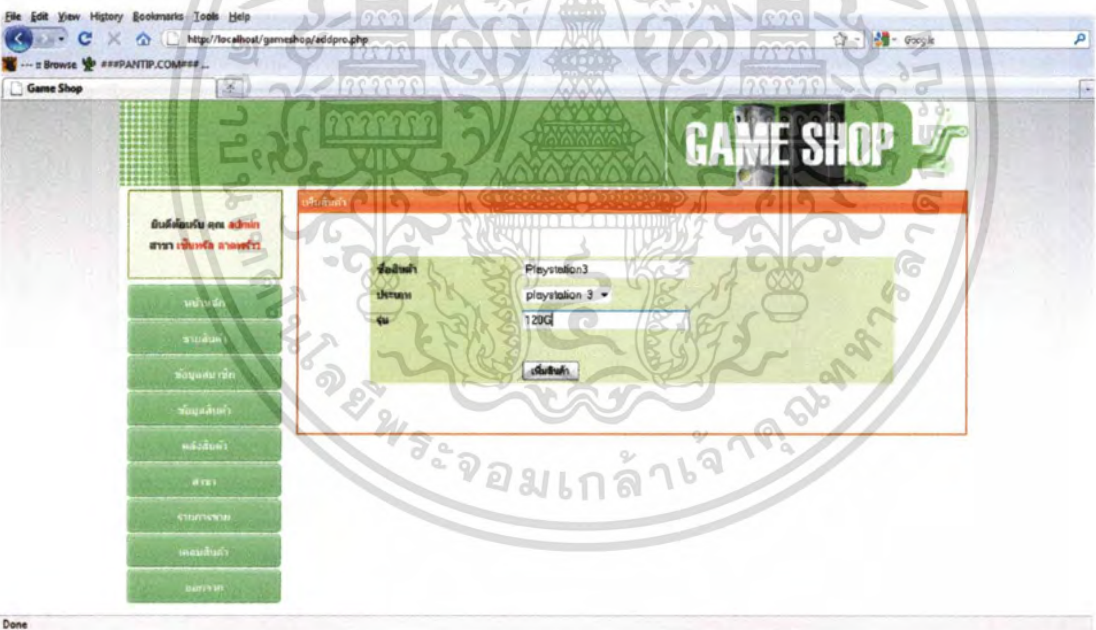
File Edit View History Bookmarks Tools Help
http://localhost/gameshop/addpro.php
Google
--- :: Browse ###PANTIP.COM### ...
Game Shop

GAME SHOP

ยินดีต้อนรับ คุณ admin
สาขา เซ็นทรัล ลาดพร้าว

หน้าหลัก
ขายสินค้า
ข้อมูลสมาชิก
ข้อมูลสินค้า
คลังสินค้า
สาขา
รายงานขาย
เพิ่มสินค้า
ออกจาก

เพิ่มสินค้า

ชื่อสินค้า Playstation3
ประเภท playstation 3
รุ่น 120G

เพิ่มสินค้า

มหาวิทยาลัยเทคโนโลยีพระจอมเกล้าเจ้าคุณทหาร

Done